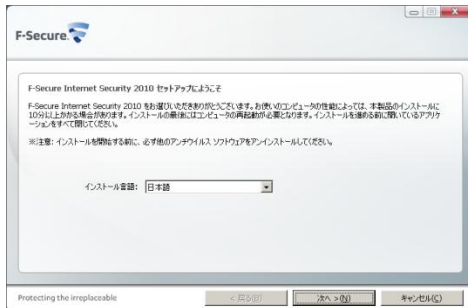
F-Secure

F-Secure Internet Security 2010 セットアップにようこそ

F-Secure Internet Security 2010 をお選びいただきありがとうございます。お使いのコンピュータの性能によっては、本製品のインストールに10分以上かかる場合があります。インストールの最後にはコンピュータの再起動が必要となります。インストールを進める前に開いているアプリケーションをすべて閉じてください。

※注意: インストールを開始する前に、必ず他のアンチウイルス ソフトウェアをアンインストールしてください。

インストール言語: 日本語

Protecting the irreplaceable

< 戻る(B)

次へ > (N)

キャンセル(C)